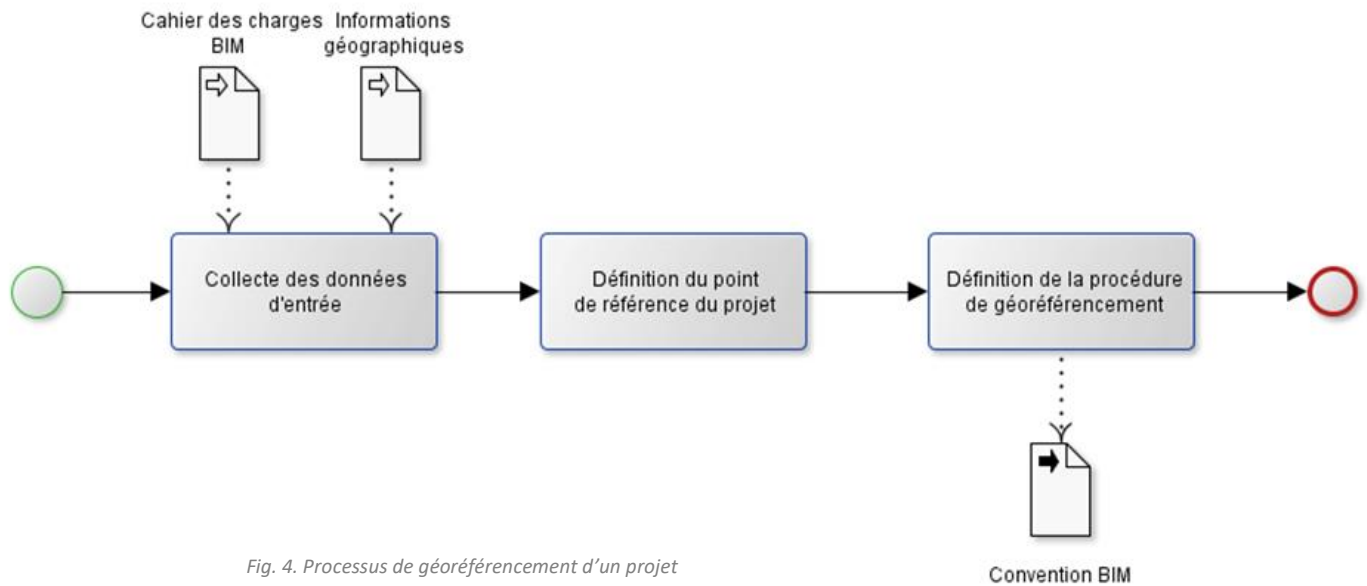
Cahier des charges BIM

Informations géographiques

Collecte des données d'entrée

Définition du point de référence du projet

Définition de la procédure de géoréférencement

Convention BIM

Fig. 4. Processus de géoréférencement d'un projet